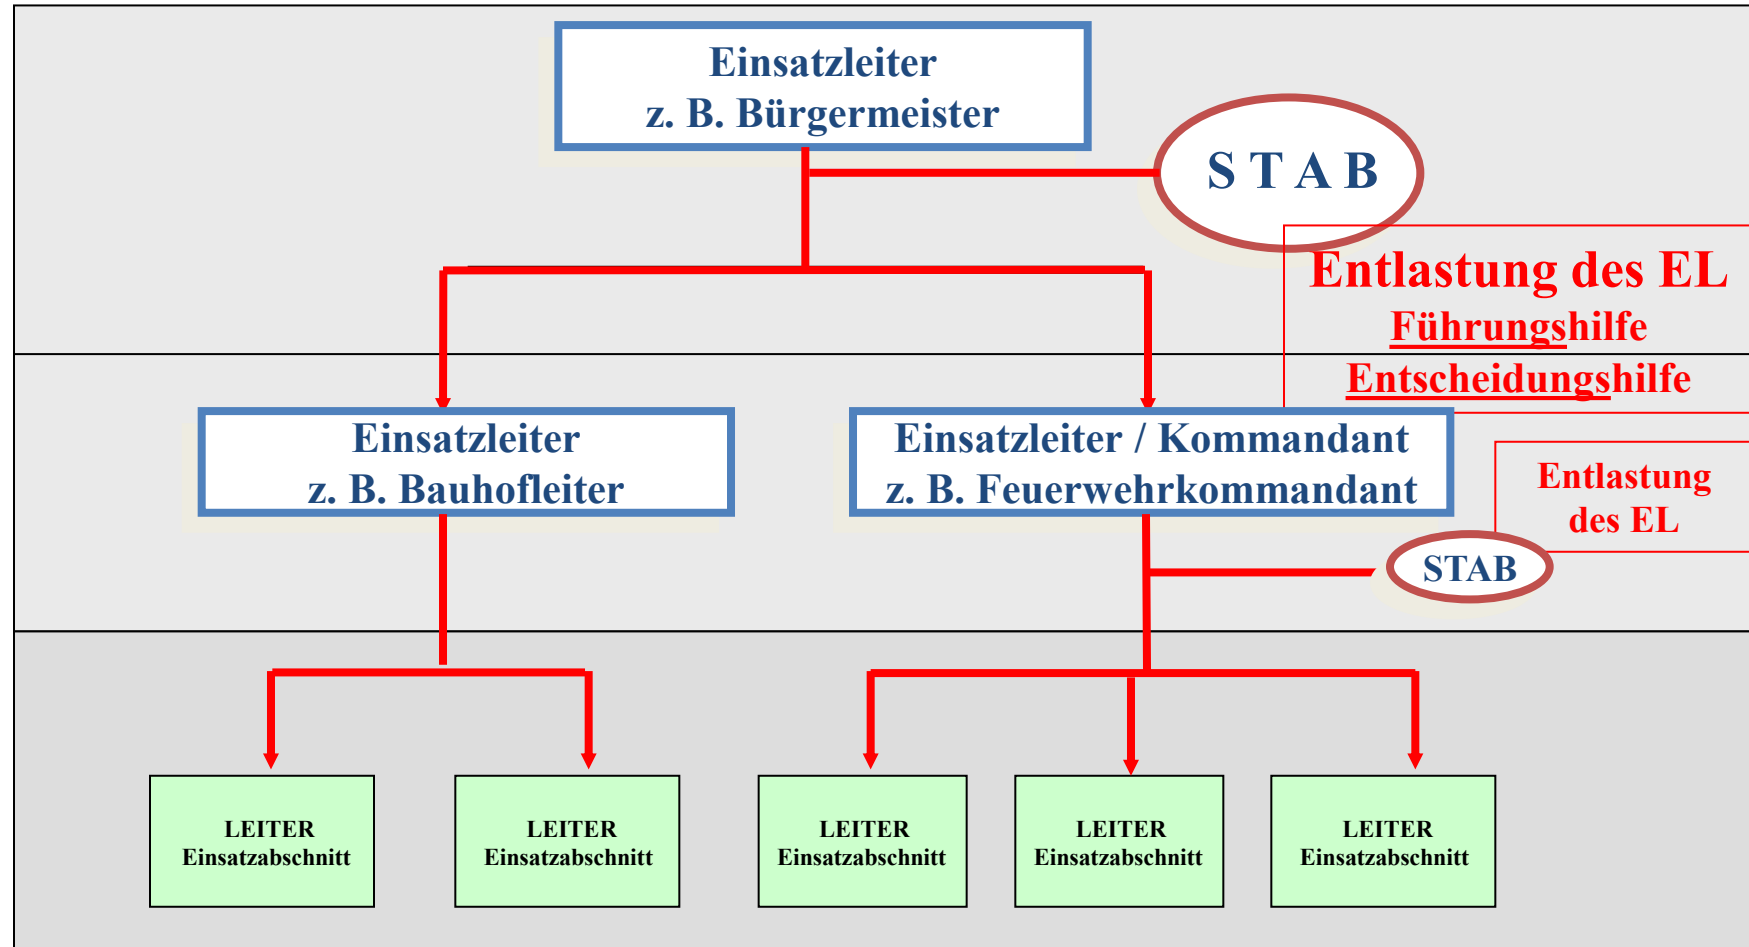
Einsatzleiter
z. B. Bürgermeister

S T A B

Entlastung des EL
Führungshilfe
Entscheidungshilfe

Einsatzleiter
z. B. Bauhofleiter

Einsatzleiter / Kommandant
z. B. Feuerwehrkommandant

Entlastung
des EL

STAB

LEITER
Einsatzabschnitt

LEITER
Einsatzabschnitt

LEITER
Einsatzabschnitt

LEITER
Einsatzabschnitt

LEITER
Einsatzabschnitt